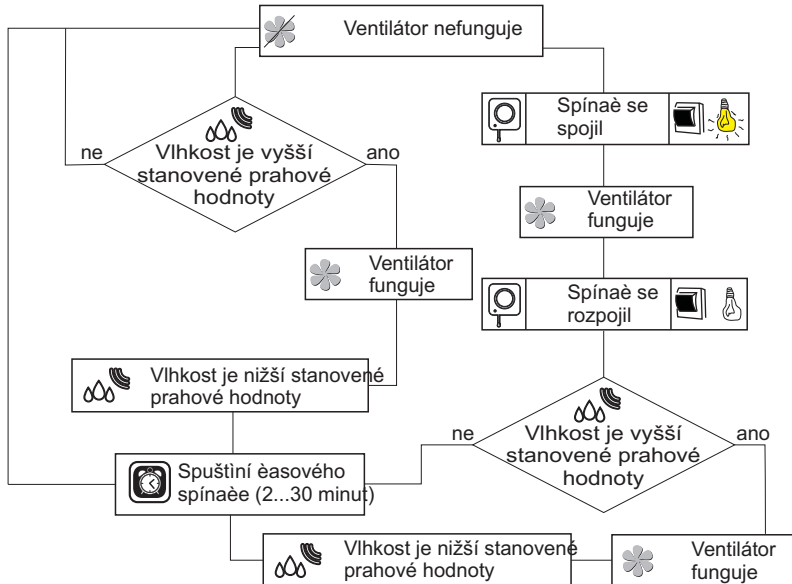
Ventilátor nefunguje

ne

Vlhkost je vyšší stanovené prahové hodnoty

ano

Spínaè se spojil

Ventilátor funguje

Ventilátor funguje

Spínaè se rozpojil

Vlhkost je nižší stanovené prahové hodnoty

ne

Vlhkost je vyšší stanovené prahové hodnoty

ano

Spuštìní èasového spínaèe (2...30 minut)

Vlhkost je nižší stanovené prahové hodnoty

Ventilátor funguje